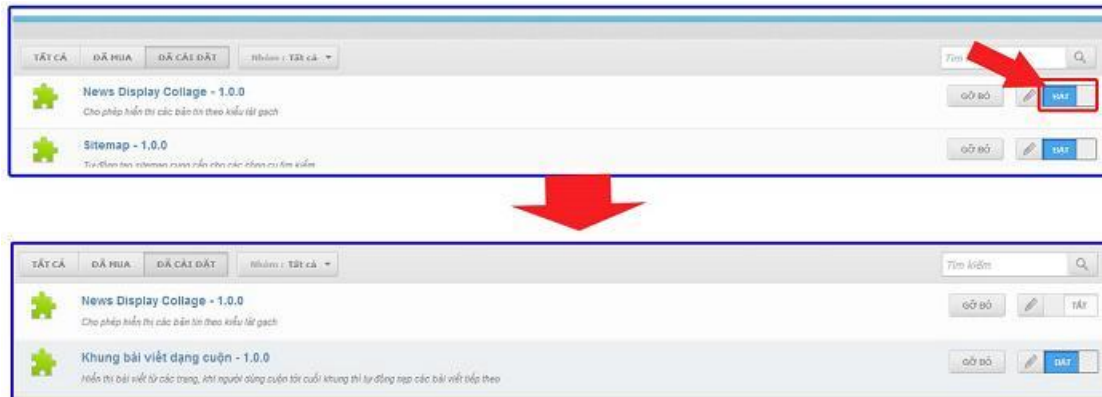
TẤT CẢ | ĐÃ MUA | ĐÃ CÀI ĐẶT | Nhóm : Tất cả ▾

Tìm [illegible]

News Display Collage - 1.0.0
Cho phép hiển thị các bản tin theo kiểu lát gạch

GỠ BỎ | BẬT

Sitemap - 1.0.0
Tự động tạo sitemap cung cấp cho các công cụ tìm kiếm

GỠ BỎ | BẬT

TẤT CẢ | ĐÃ MUA | ĐÃ CÀI ĐẶT | Nhóm : Tất cả ▾

Tìm kiếm

News Display Collage - 1.0.0
Cho phép hiển thị các bản tin theo kiểu lát gạch

GỠ BỎ | TẮT

Khung bài viết dạng cuộn - 1.0.0
Hiển thị bài viết từ các trang, khi người dùng cuộn tới cuối khung thì tự động nạp các bài viết tiếp theo

GỠ BỎ | BẬT